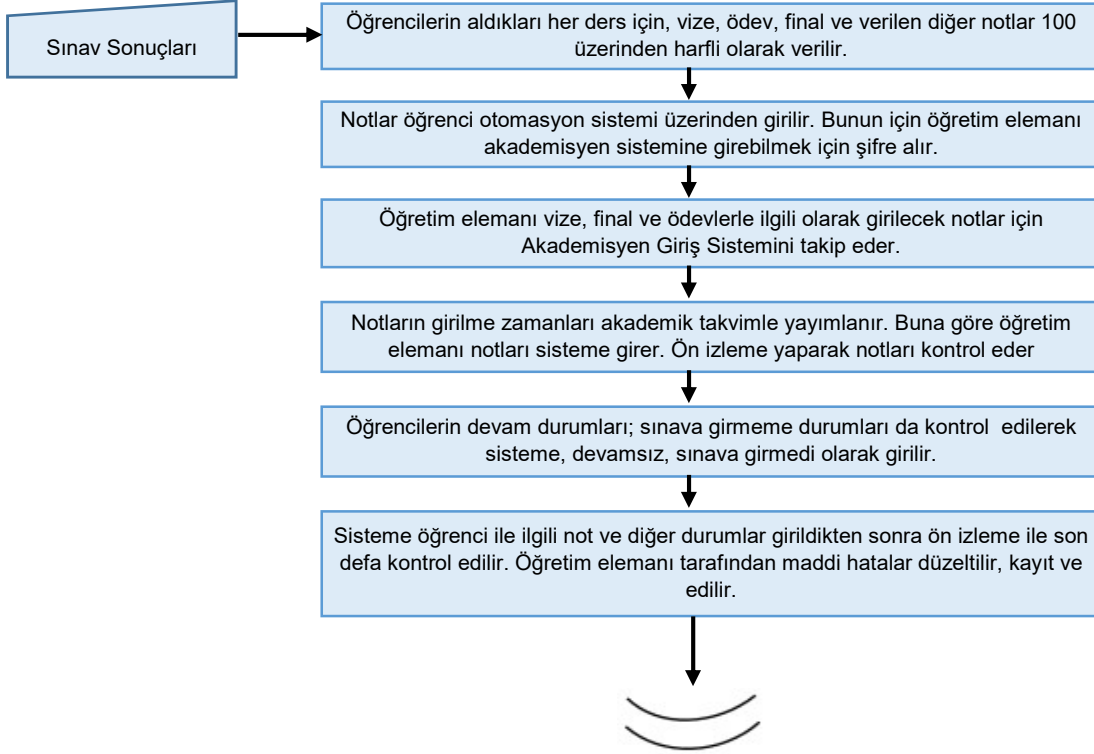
Sınav Sonuçları

Öğrencilerin aldıkları her ders için, vize, ödev, final ve verilen diğer notlar 100 üzerinden harfli olarak verilir.

Notlar öğrenci otomasyon sistemi üzerinden girilir. Bunun için öğretim elemanı akademisyen sistemine girebilmek için şifre alır.

Öğretim elemanı vize, final ve ödevlerle ilgili olarak girilecek notlar için Akademisyen Giriş Sistemini takip eder.

Notların girilme zamanları akademik takvimle yayımlanır. Buna göre öğretim elemanı notları sisteme girer. Ön izleme yaparak notları kontrol eder

Öğrencilerin devam durumları; sınava girmeme durumları da kontrol edilerek sisteme, devamsız, sınava girmedi olarak girilir.

Sisteme öğrenci ile ilgili not ve diğer durumlar girildikten sonra ön izleme ile son defa kontrol edilir. Öğretim elemanı tarafından maddi hatalar düzeltilir, kayıt ve edilir.